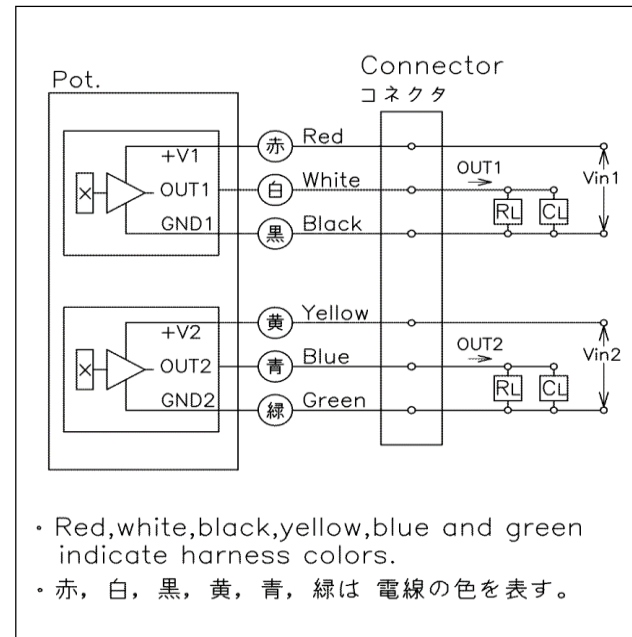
Pot.

Connector
コネクタ

+V1
OUT1
GND1

赤 Red
白 White
黒 Black

OUT1
$R_L$
$C_L$
Vin1

+V2
OUT2
GND2

黄 Yellow
青 Blue
緑 Green

OUT2
$R_L$
$C_L$
Vin2

・Red,white,black,yellow,blue and green indicate harness colors.
・赤，白，黒，黄，青，緑は 電線の色を表す。